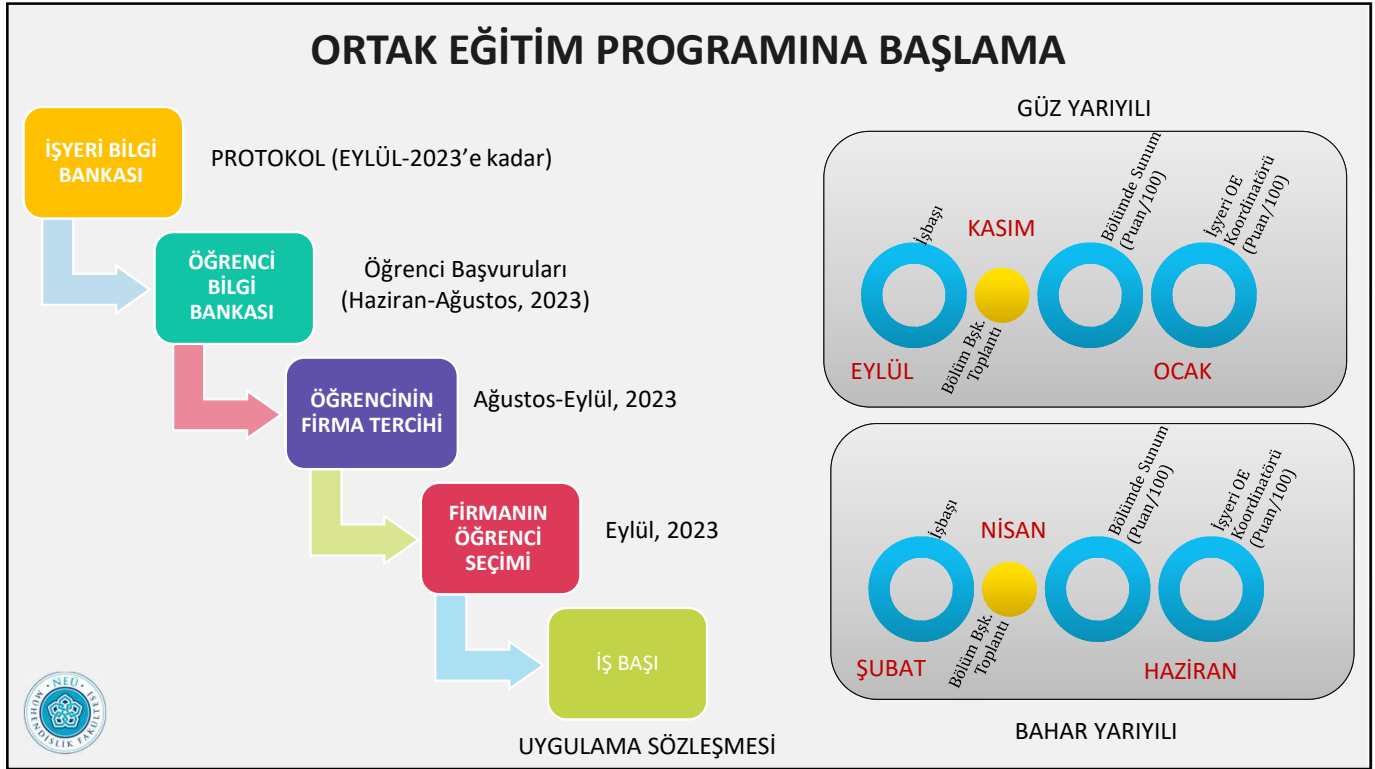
ORTAK EĞİTİM PROGRAMINA BAŞLAMA

İŞYERİ BİLGİ BANKASI

PROTOKOL (EYLÜL-2023'e kadar)

ÖĞRENCİ BİLGİ BANKASI

Öğrenci Başvuruları (Haziran-Ağustos, 2023)

ÖĞRENCİNİN FİRMA TERCİHİ

Ağustos-Eylül, 2023

FİRMANIN ÖĞRENCİ SEÇİMİ

Eylül, 2023

İŞ BAŞI

UYGULAMA SÖZLEŞMESİ

NEÜ MÜHENDİSLİK FAKÜLTESİ

GÜZ YARIYILI

İşbaşı
KASIM
Bölümde Sunum (Puan/100)
İşyeri OE Koordinatörü (Puan/100)
Bölüm Bşk. Toplantı
EYLÜL
OCAK

İşbaşı
NİSAN
Bölümde Sunum (Puan/100)
İşyeri OE Koordinatörü (Puan/100)
Bölüm Bşk. Toplantı
ŞUBAT
HAZİRAN

BAHAR YARIYILI